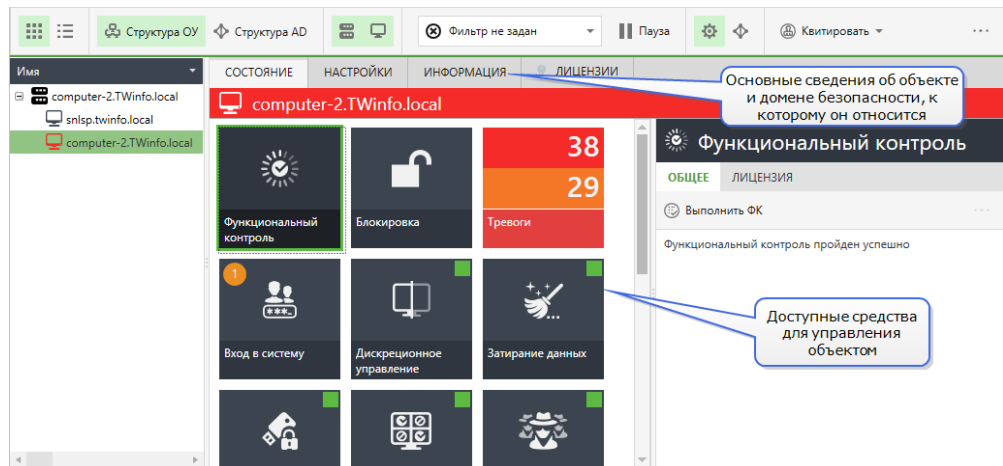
Структура ОУ Структура AD Фильтр не задан Пауза Квитировать ···

Имя

computer-2.TWinfo.local
snlsp.twinfo.local
computer-2.TWinfo.local

СОСТОЯНИЕ НАСТРОЙКИ ИНФОРМАЦИЯ ЛИЦЕНЗИИ

Основные сведения об объекте и домене безопасности, к которому он относится

computer-2.TWinfo.local

Функциональный контроль

Блокировка

38
29
Тревоги

1
Вход в систему

Дискреционное управление

Затирание данных

Функциональный контроль

ОБЩЕЕ ЛИЦЕНЗИЯ

Выполнить ФК

Функциональный контроль пройден успешно

Доступные средства для управления объектом